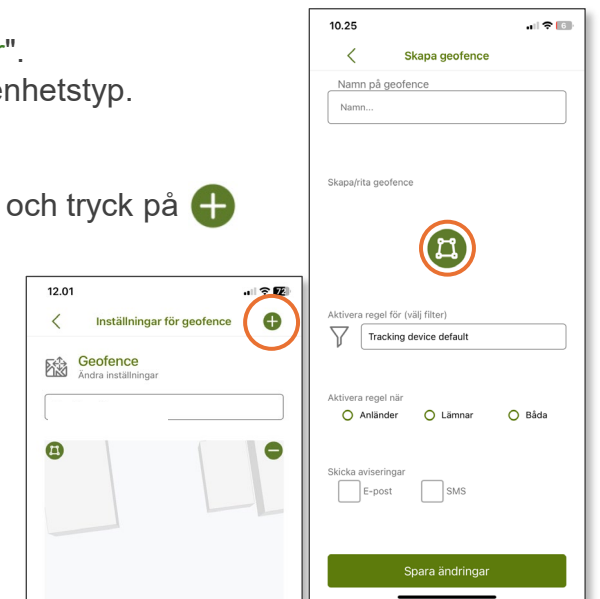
".
enhetstyp.

och tryck på

12.01

Inställningar för geofence

Geofence
Ändra inställningar

10.25

Skapa geofence

Namn på geofence

Namn...

Skapa/rita geofence

Aktivera regel för (välj filter)

Tracking device default

Aktivera regel när

Anländer Lämnar Båda

Skicka aviseringar

E-post SMS

Spara ändringar